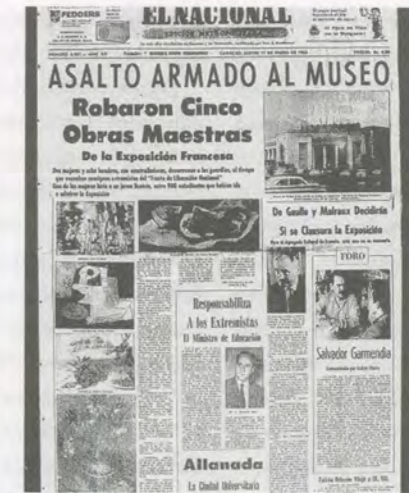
EL NACIONAL

FEDDERS

ASALTO ARMADO AL MUSEO

Robaron Cinco Obras Maestras

De la Exposición Francesa

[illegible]

De Gaulle y Malraux Decidirán Si se Clausura la Exposición

TORO

Responsabiliza A los Extremistas

El Ministro de Educación

Salvador Garmendia

Allanada

La Ciudad Universitaria

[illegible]